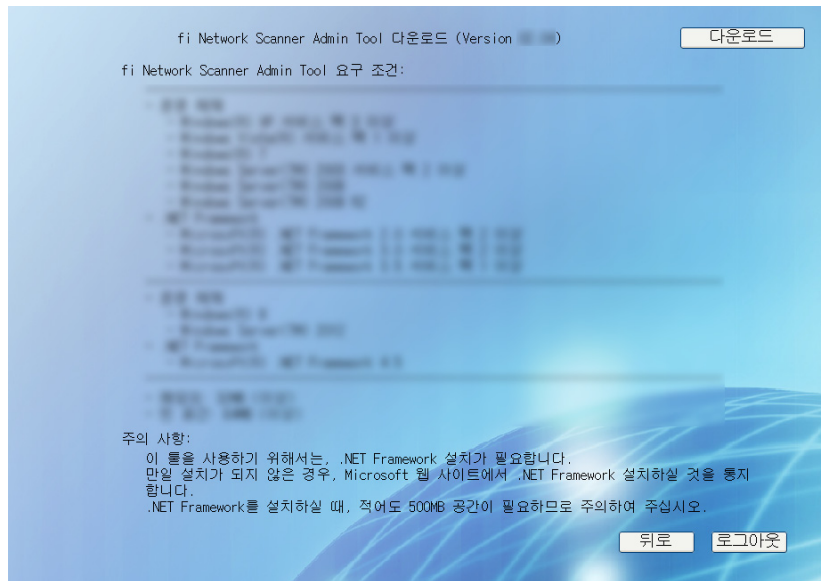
fi Network Scanner Admin Tool 다운로드 (Version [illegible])

다운로드

fi Network Scanner Admin Tool 요구 조건:

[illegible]

주의 사항:

이 툴을 사용하기 위해서는, .NET Framework 설치가 필요합니다.
만일 설치가 되지 않은 경우, Microsoft 웹 사이트에서 .NET Framework 설치하실 것을 통지합니다.
.NET Framework를 설치하실 때, 적어도 500MB 공간이 필요하므로 주의하여 주십시오.

뒤로

로그아웃